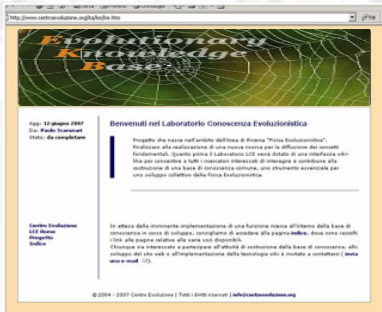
http://www.centroevoluzione.org/lte/indice.htm

Evolutionary Knowledge Base

Agg: 12 giugno 2007
Da: Paolo Scaramuzzi
Stato: da completare

Benvenuti nel Laboratorio Conoscenza Evoluzionistica

Progetto che nasce nell'ambito dell'Area di Ricerca "Fisica Evoluzionistica", finalizzato alla realizzazione di una nuova ricerca per la diffusione dei concetti fondamentali. Quanto prima il Laboratorio LCE sarà dotato di una interfaccia wiki-like per consentire a tutti i ricercatori interessati di interagire e contribuire alla costruzione di una base di conoscenza comune, uno strumento essenziale per uno sviluppo collettivo della Fisica Evoluzionistica.

Centro Evoluzione
LCE Home
Progetto
Indice

In attesa della imminente implementazione di una funzione ricerca all'interno della base di conoscenza in corso di sviluppo, consigliamo di accedere alla pagina indice, dove sono raccolti i link alle pagine relative alle voci ora disponibili.
Chiunque sia interessato a partecipare all'attività di costruzione della base di conoscenza, allo sviluppo del sito web e all'implementazione della tecnologia wiki è invitato a contattarci (invia una e-mail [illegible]).

© 2004 - 2007 Centro Evoluzione | Tutti i diritti riservati | info@centroevoluzione.org